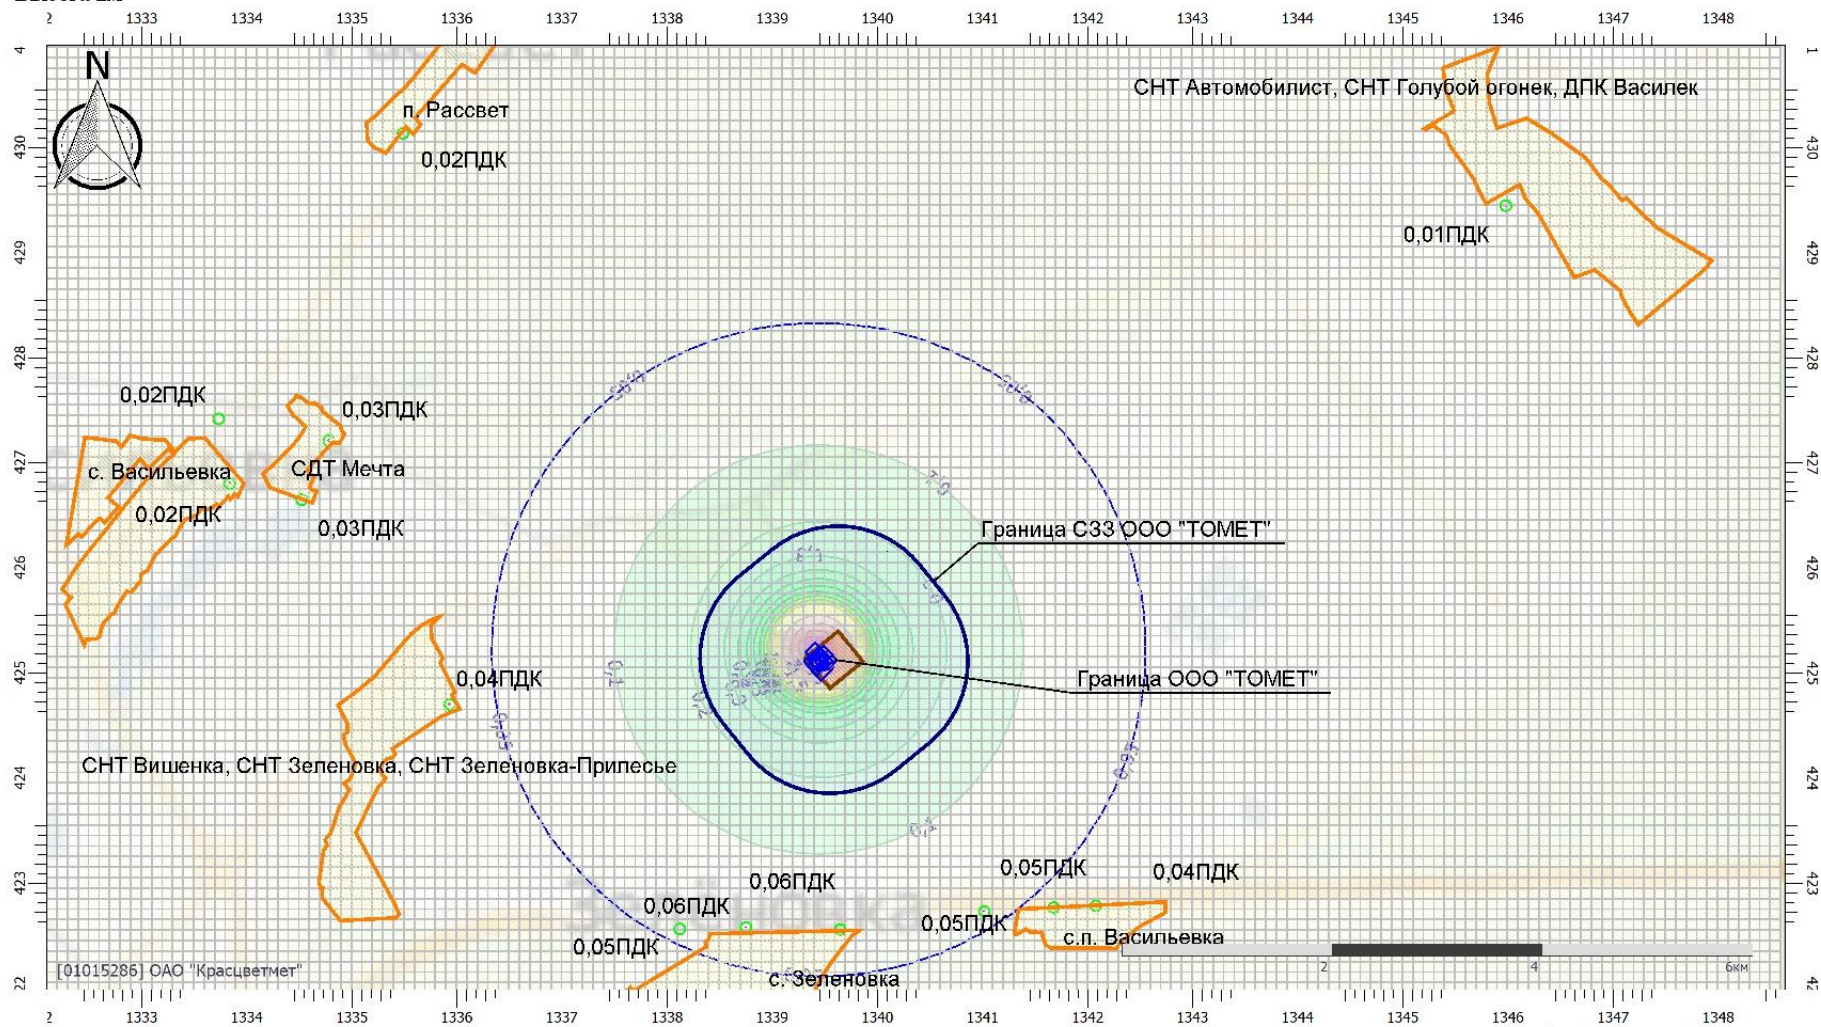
2 1333 1334 1335 1336 1337 1338 1339 1340 1341 1342 1343 1344 1345 1346 1347 1348

N

п. Рассвет
0,02ПДК

СНТ Автомобилист, СНТ Голубой огонек, ДПК Василек

0,01ПДК

0,02ПДК
0,03ПДК
с. Васильевка
СДТ Мечта
0,02ПДК
0,03ПДК

Граница СЗЗ ООО "ТОМЕТ"

0,04ПДК

Граница ООО "ТОМЕТ"

СНТ Вишенка, СНТ Зеленовка, СНТ Зеленовка-Припесье

0,05ПДК
0,04ПДК
0,06ПДК
0,06ПДК
0,05ПДК
0,05ПДК
с.п. Васильевка
с. Зеленовка

[01015286] ОАО "Красцветмет"

2 4 6км

2 1333 1334 1335 1336 1337 1338 1339 1340 1341 1342 1343 1344 1345 1346 1347 1348

430 429 428 427 426 425 424 423